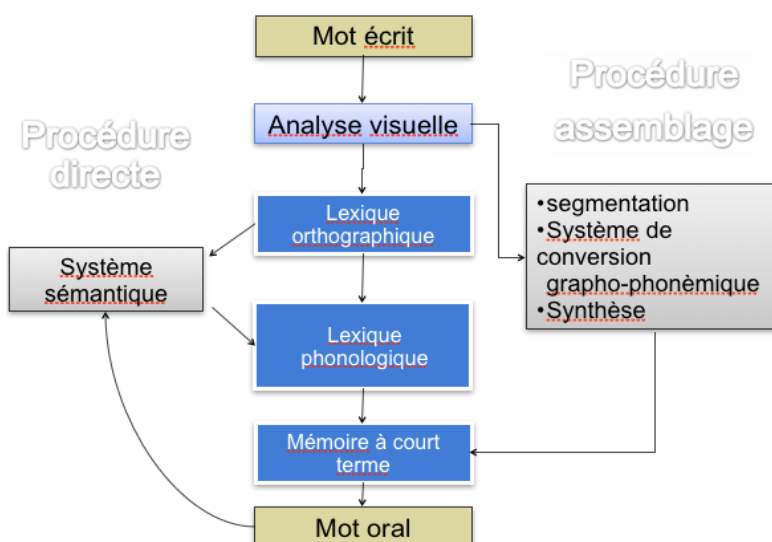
Mot écrit

Procédure directe

Analyse visuelle

Procédure assemblage

Lexique orthographique

•segmentation
•Système de conversion grapho-phonèmique
•Synthèse

Système sémantique

Lexique phonologique

Mémoire à court terme

Mot oral